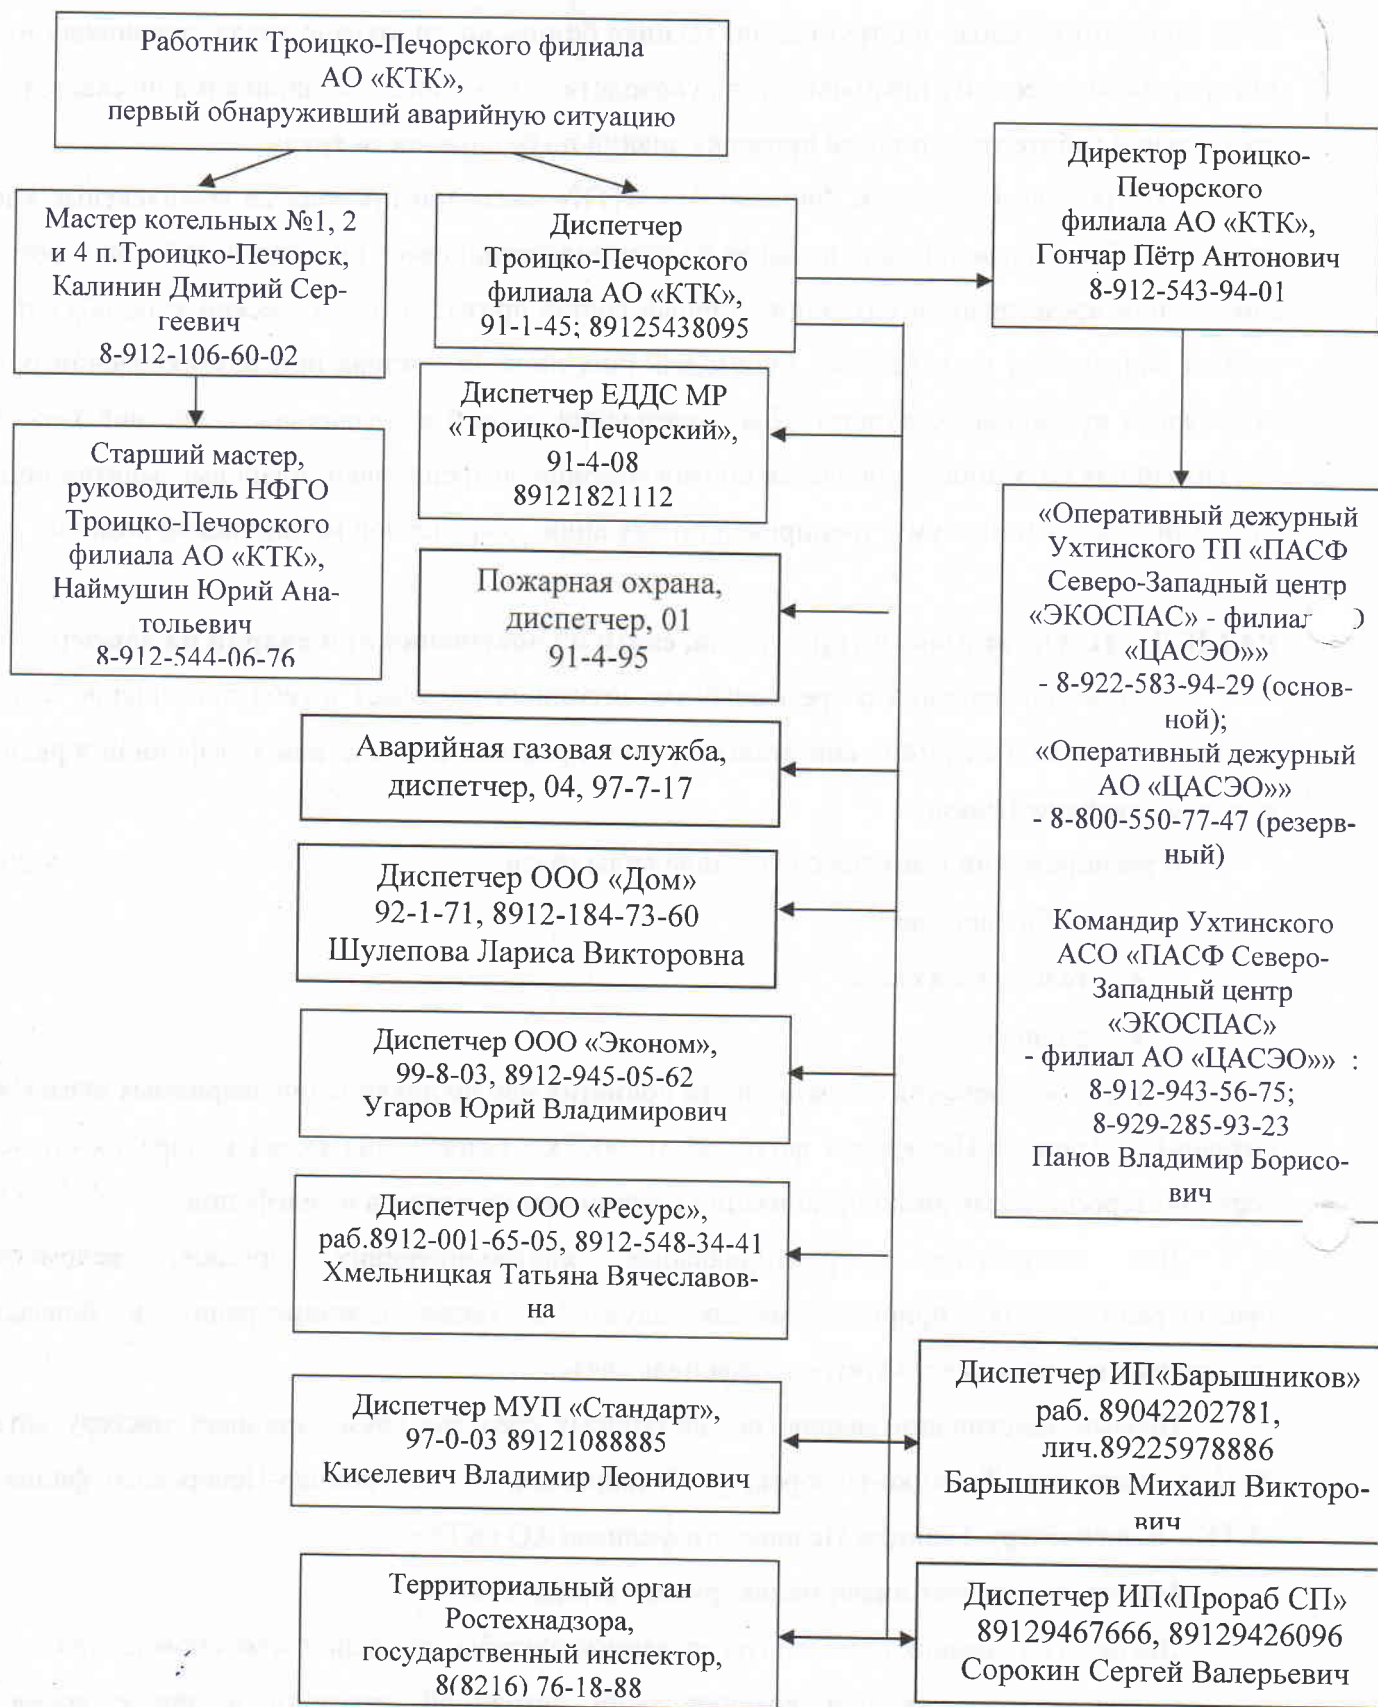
Работник Троицко-Печорского филиала АО «КТК», первый обнаруживший аварийную ситуацию

Мастер котельных №1, 2 и 4 п.Троицко-Печорск, Калинин Дмитрий Сергеевич 8-912-106-60-02

Старший мастер, руководитель НФГО Троицко-Печорского филиала АО «КТК», Наймушин Юрий Анатольевич 8-912-544-06-76

Диспетчер Троицко-Печорского филиала АО «КТК», 91-1-45; 89125438095

Директор Троицко-Печорского филиала АО «КТК», Гончар Пётр Антонович 8-912-543-94-01

Диспетчер ЕДДС МР «Троицко-Печорский», 91-4-08 89121821112

Пожарная охрана, диспетчер, 01 91-4-95

Аварийная газовая служба, диспетчер, 04, 97-7-17

Диспетчер ООО «Дом» 92-1-71, 8912-184-73-60 Шулепова Лариса Викторовна

Диспетчер ООО «Эконом», 99-8-03, 8912-945-05-62 Угаров Юрий Владимирович

Диспетчер ООО «Ресурс», раб.8912-001-65-05, 8912-548-34-41 Хмельницкая Татьяна Вячеславовна

Диспетчер МУП «Стандарт», 97-0-03 89121088885 Киселевич Владимир Леонидович

Территориальный орган Ростехнадзора, государственный инспектор, 8(8216) 76-18-88

«Оперативный дежурный Ухтинского ТП «ПАСФ Северо-Западный центр «ЭКОСПАС» - филиал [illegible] «ЦАСЭО»»» - 8-922-583-94-29 (основной); «Оперативный дежурный АО «ЦАСЭО»»» - 8-800-550-77-47 (резервный)

Командир Ухтинского АСО «ПАСФ Северо-Западный центр «ЭКОСПАС» - филиал АО «ЦАСЭО»»» : 8-912-943-56-75; 8-929-285-93-23 Панов Владимир Борисович

Диспетчер ИП«Барышников» раб. 89042202781, лич.89225978886 Барышников Михаил Викторович

Диспетчер ИП«Прораб СП» 89129467666, 89129426096 Сорокин Сергей Валерьевич